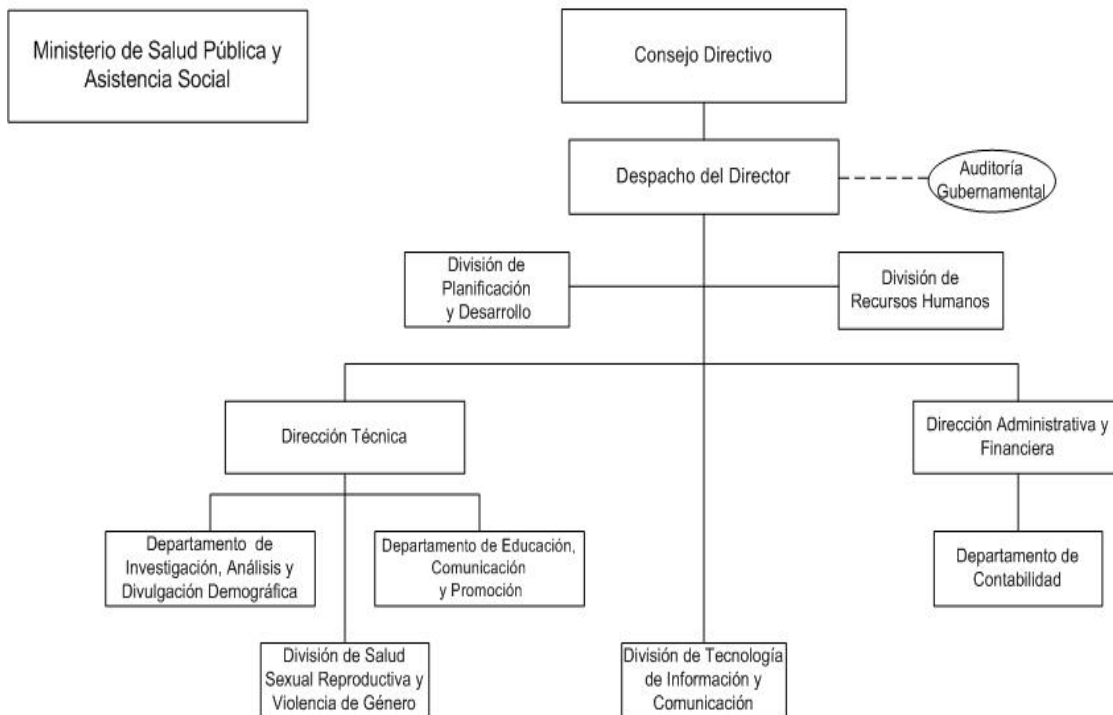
Ministerio de Salud Pública y Asistencia Social

Consejo Directivo

Despacho del Director

Auditoría Gubernamental

División de Planificación y Desarrollo

División de Recursos Humanos

Dirección Técnica

Dirección Administrativa y Financiera

Departamento de Investigación, Análisis y Divulgación Demográfica

Departamento de Educación, Comunicación y Promoción

Departamento de Contabilidad

División de Salud Sexual Reproductiva y Violencia de Género

División de Tecnología de Información y Comunicación